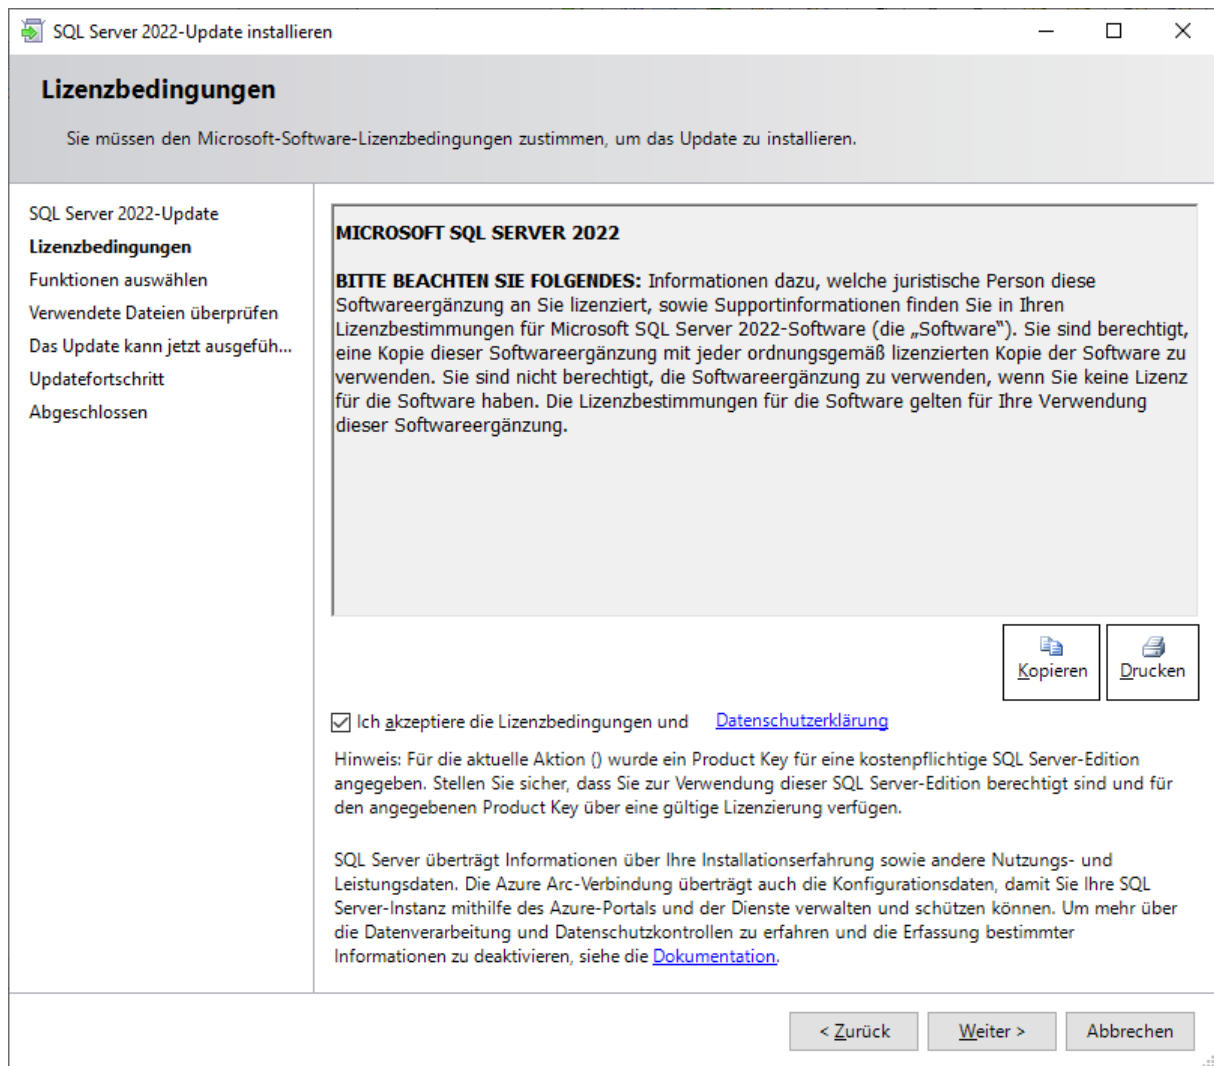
SQL Server 2022-Update installieren

Lizenzbedingungen

Sie müssen den Microsoft-Software-Lizenzbedingungen zustimmen, um das Update zu installieren.

SQL Server 2022-Update
Lizenzbedingungen
Funktionen auswählen
Verwendete Dateien überprüfen
Das Update kann jetzt ausgefüh...
Updatefortschritt
Abgeschlossen

MICROSOFT SQL SERVER 2022

BITTE BEACHTEN SIE FOLGENDES: Informationen dazu, welche juristische Person diese Softwareergänzung an Sie lizenziert, sowie Supportinformationen finden Sie in Ihren Lizenzbestimmungen für Microsoft SQL Server 2022-Software (die „Software"). Sie sind berechtigt, eine Kopie dieser Softwareergänzung mit jeder ordnungsgemäß lizenzierten Kopie der Software zu verwenden. Sie sind nicht berechtigt, die Softwareergänzung zu verwenden, wenn Sie keine Lizenz für die Software haben. Die Lizenzbestimmungen für die Software gelten für Ihre Verwendung dieser Softwareergänzung.

Kopieren
Drucken

Ich akzeptiere die Lizenzbedingungen und Datenschutzerklärung

Hinweis: Für die aktuelle Aktion () wurde ein Product Key für eine kostenpflichtige SQL Server-Edition angegeben. Stellen Sie sicher, dass Sie zur Verwendung dieser SQL Server-Edition berechtigt sind und für den angegebenen Product Key über eine gültige Lizenzierung verfügen.

SQL Server überträgt Informationen über Ihre Installationserfahrung sowie andere Nutzungs- und Leistungsdaten. Die Azure Arc-Verbindung überträgt auch die Konfigurationsdaten, damit Sie Ihre SQL Server-Instanz mithilfe des Azure-Portals und der Dienste verwalten und schützen können. Um mehr über die Datenverarbeitung und Datenschutzkontrollen zu erfahren und die Erfassung bestimmter Informationen zu deaktivieren, siehe die Dokumentation.

< Zurück
Weiter >
Abbrechen